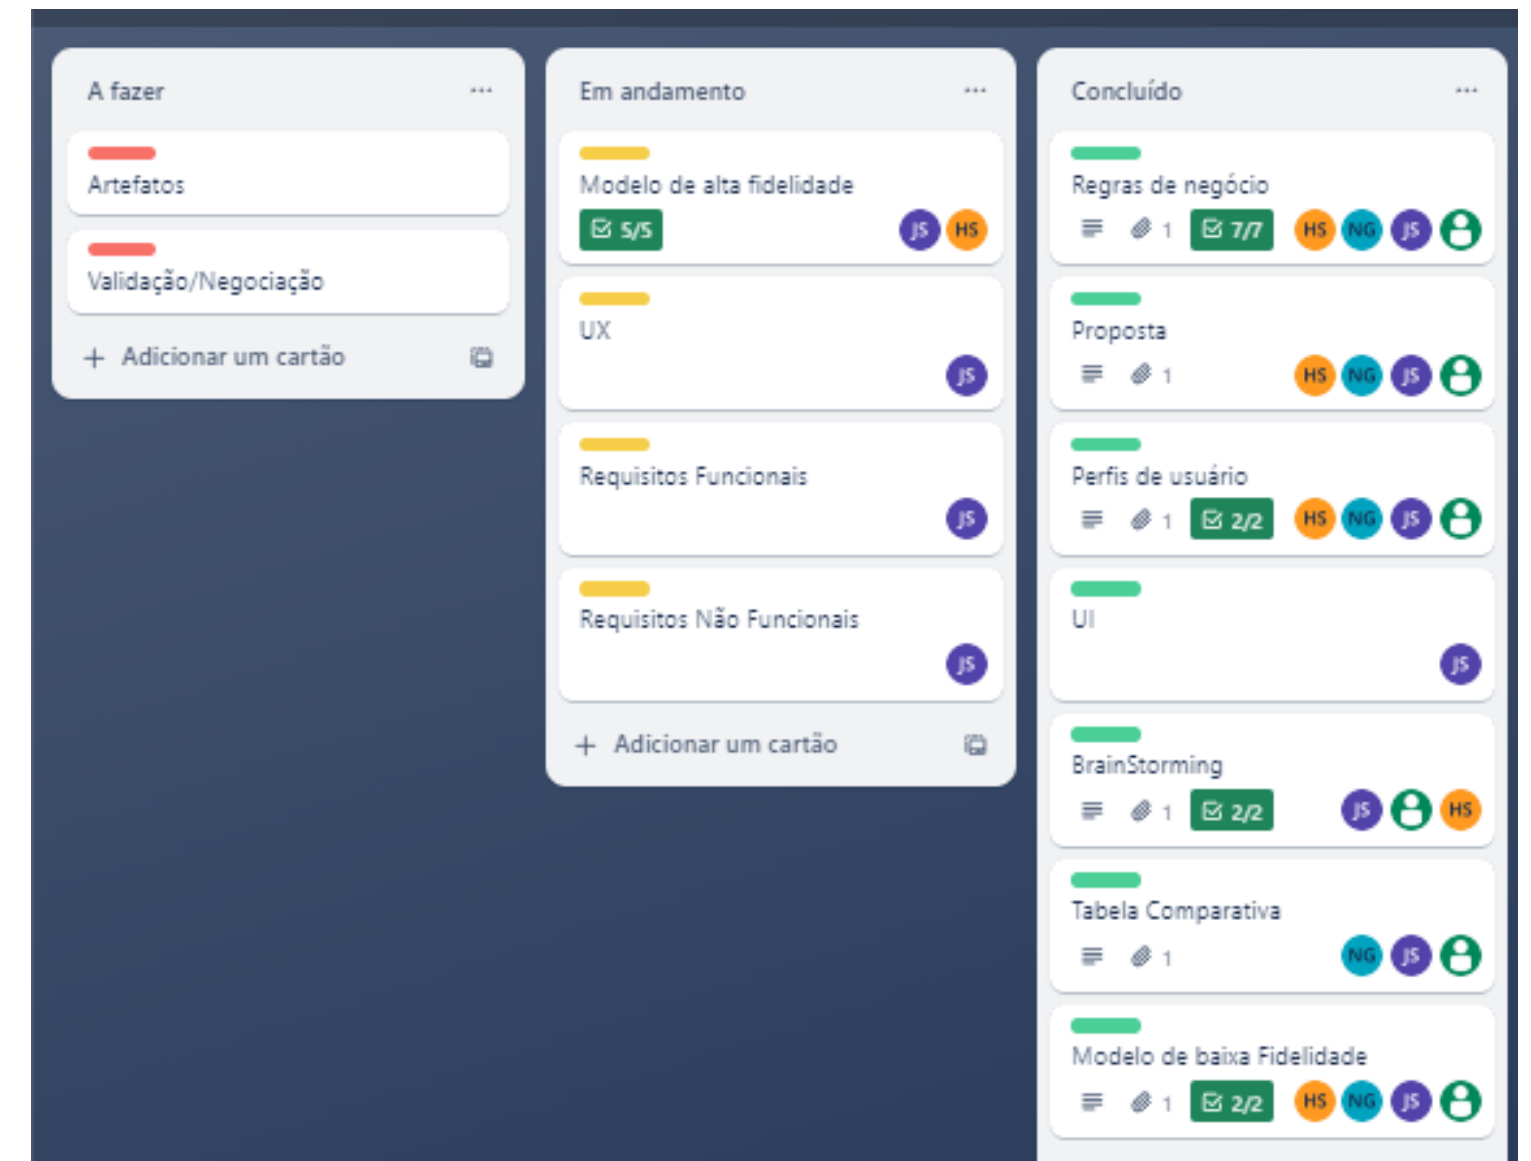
A fazer ···

Artefatos

Validação/Negociação

+ Adicionar um cartão

Em andamento ···

Modelo de alta fidelidade
5/5 JS HS

UX
JS

Requisitos Funcionais
JS

Requisitos Não Funcionais
JS

+ Adicionar um cartão

Concluído ···

Regras de negócio
1 7/7 HS NG JS

Proposta
1 HS NG JS

Perfis de usuário
1 2/2 HS NG JS

UI
JS

BrainStorming
1 2/2 JS HS

Tabela Comparativa
1 NG JS

Modelo de baixa Fidelidade
1 2/2 HS NG JS